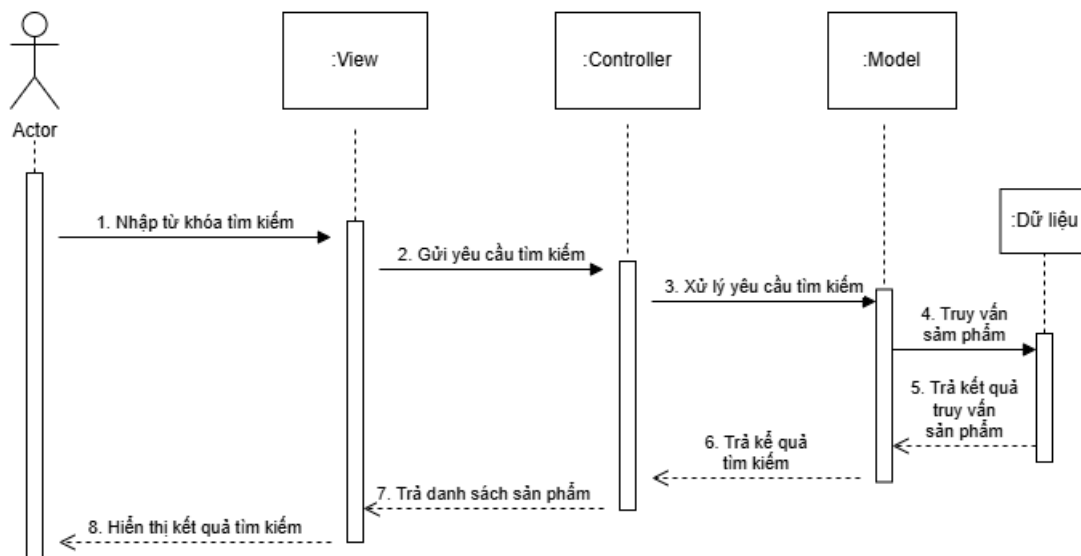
Actor

:View

:Controller

:Model

:Dữ liệu

1. Nhập từ khóa tìm kiếm

2. Gửi yêu cầu tìm kiếm

3. Xử lý yêu cầu tìm kiếm

4. Truy vấn sản phẩm

5. Trả kết quả truy vấn sản phẩm

6. Trả kế quả tìm kiếm

7. Trả danh sách sản phẩm

8. Hiển thị kết quả tìm kiếm